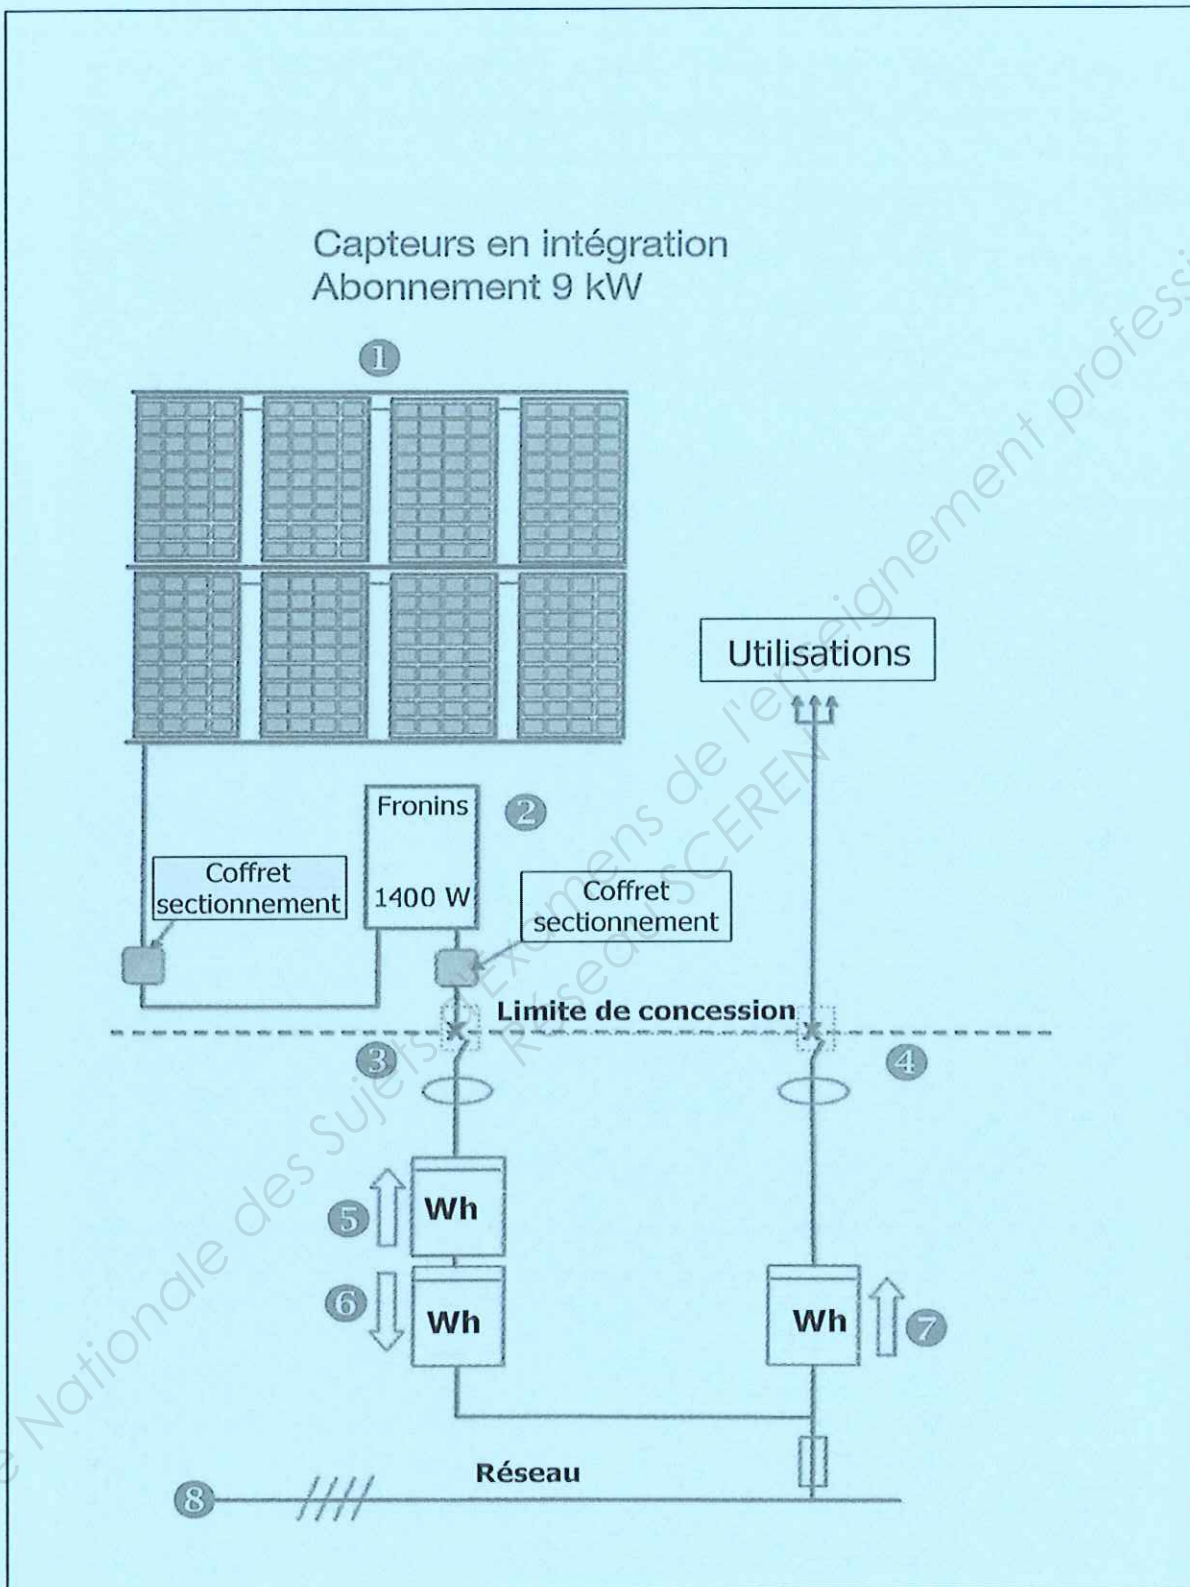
Capteurs en intégration
Abonnement 9 kW

1

Utilisations

Fronins

1400 W

2

Coffret sectionnement

Coffret sectionnement

Limite de concession

3

4

5

Wh

6

Wh

Wh

7

Réseau

8

Base Nationale des Sujets d'Examens de l'enseignement professionnel
Réseau SCEREN